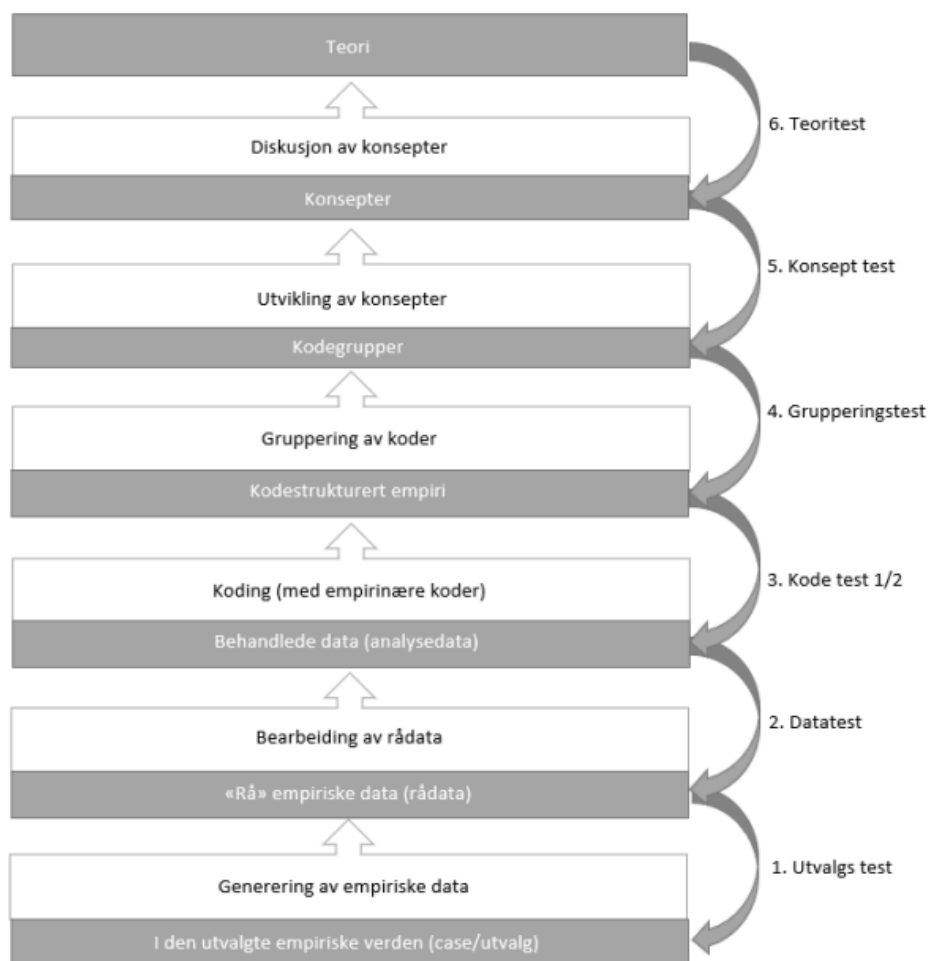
Teori

Diskusjon av konsepter

Konsepter

Utvikling av konsepter

Kodegrupper

Gruppering av koder

Kodestrukturert empiri

Koding (med empirinære koder)

Behandlede data (analysedata)

Bearbeiding av rådata

«Rå» empiriske data (rådata)

Generering av empiriske data

I den utvalgte empiriske verden (case/utvalg)

6. Teoritest

5. Konsept test

4. Grupperingstest

3. Kode test 1/2

2. Datatest

1. Utvalgs test